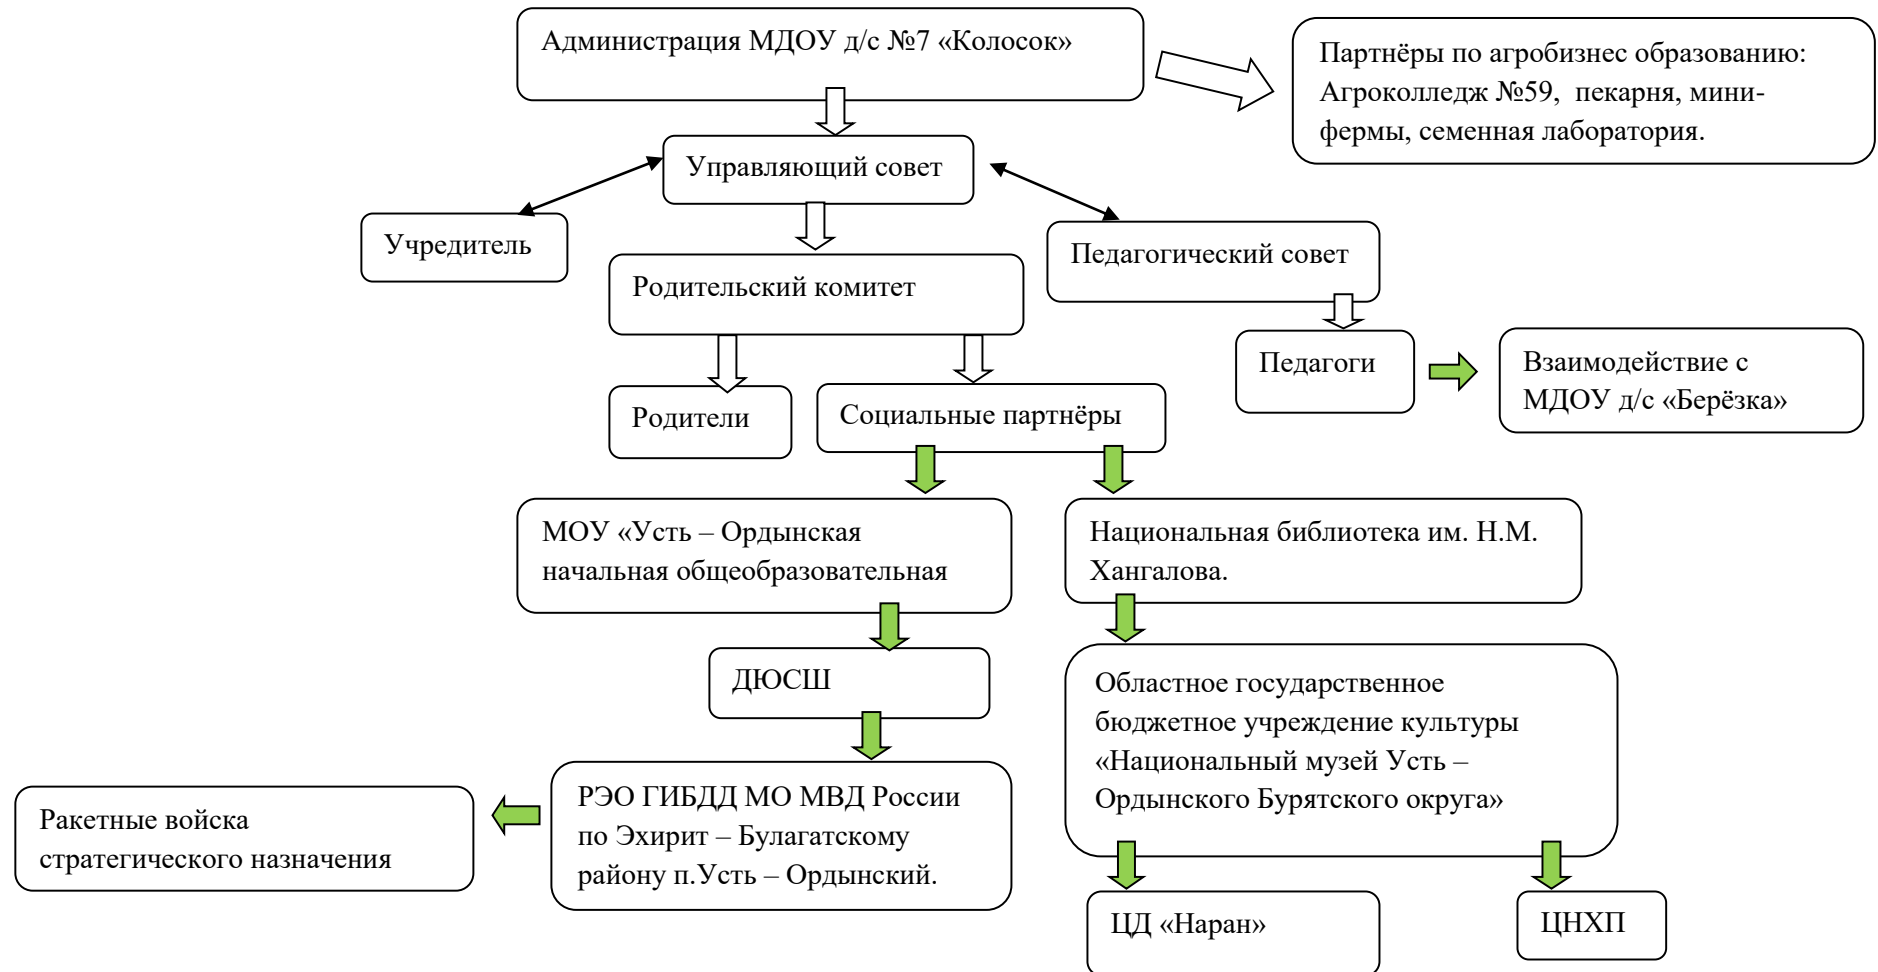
Администрация МДОУ д/с №7 «Колосок»

Партнёры по агробизнес образованию: Агроколледж №59, пекарня, мини-фермы, семенная лаборатория.

Управляющий совет

Учредитель

Педагогический совет

Родительский комитет

Педагоги

Взаимодействие с МДОУ д/с «Берёзка»

Родители

Социальные партнёры

МОУ «Усть – Ордынская начальная общеобразовательная

Национальная библиотека им. Н.М. Хангалова.

ДЮСШ

Областное государственное бюджетное учреждение культуры «Национальный музей Усть – Ордынского Бурятского округа»

Ракетные войска стратегического назначения

РЭО ГИБДД МО МВД России по Эхирит – Булагатскому району п.Усть – Ордынский.

ЦД «Наран»

ЦНХП